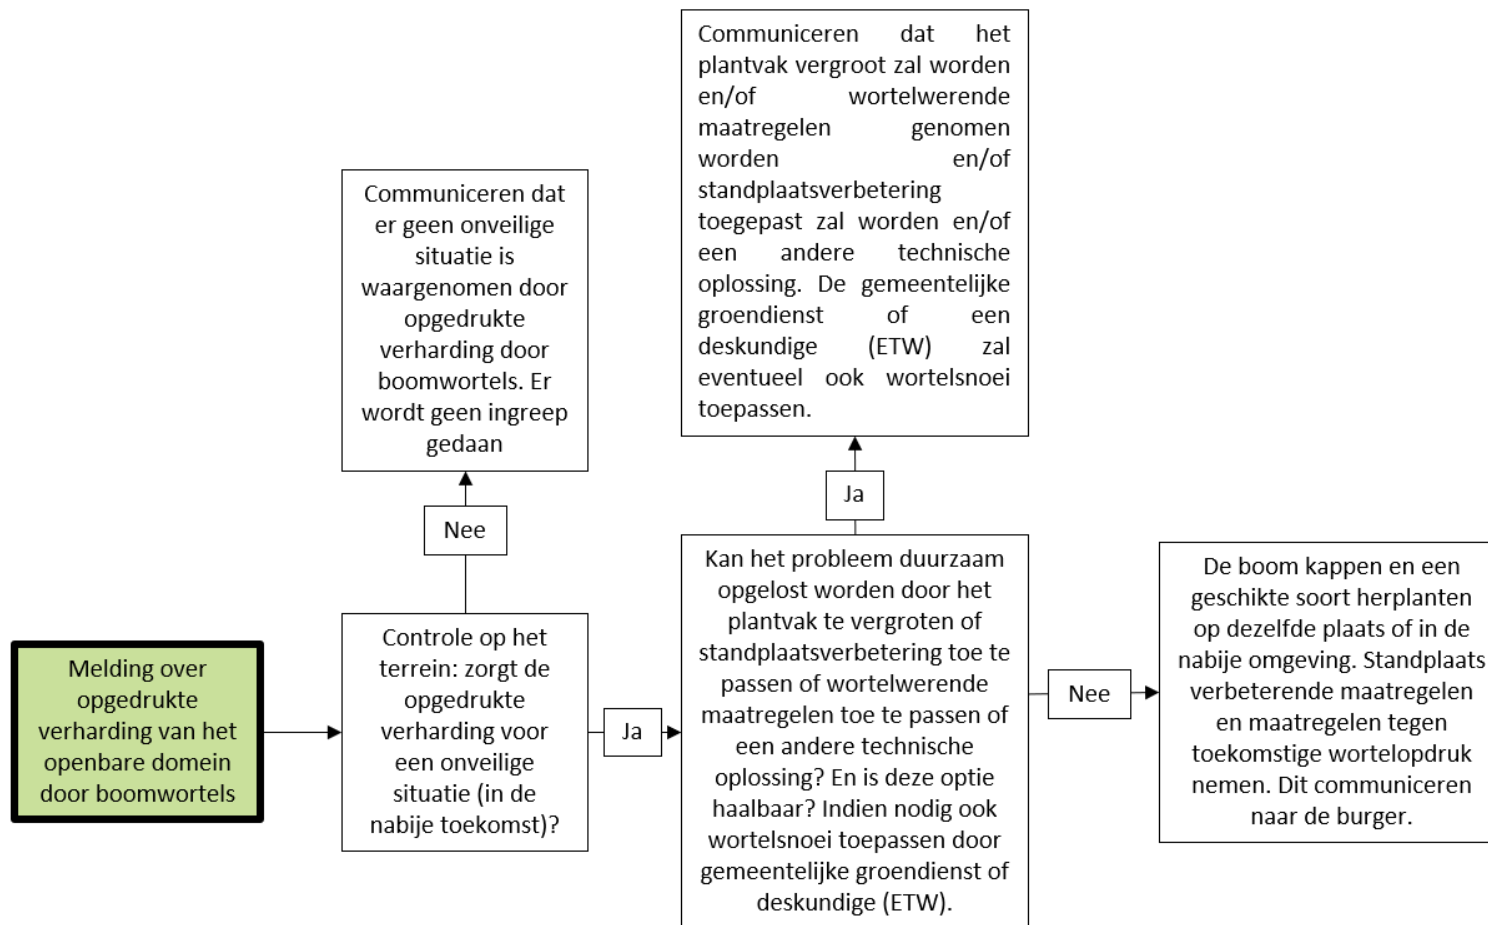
Melding over opgedrukte verharding van het openbare domein door boomwortels

Controle op het terrein: zorgt de opgedrukte verharding voor een onveilige situatie (in de nabije toekomst)?

Nee

Communiceren dat er geen onveilige situatie is waargenomen door opgedrukte verharding door boomwortels. Er wordt geen ingreep gedaan

Ja

Kan het probleem duurzaam opgelost worden door het plantvak te vergroten of standplaatsverbetering toe te passen of wortelwerende maatregelen toe te passen of een andere technische oplossing? En is deze optie haalbaar? Indien nodig ook wortelsnoei toepassen door gemeentelijke groendienst of deskundige (ETW).

Ja

Communiceren dat het plantvak vergroot zal worden en/of wortelwerende maatregelen genomen worden en/of standplaatsverbetering toegepast zal worden en/of een andere technische oplossing. De gemeentelijke groendienst of een deskundige (ETW) zal eventueel ook wortelsnoei toepassen.

Nee

De boom kappen en een geschikte soort herplanten op dezelfde plaats of in de nabije omgeving. Standplaats verbeterende maatregelen en maatregelen tegen toekomstige wortelopdruk nemen. Dit communiceren naar de burger.